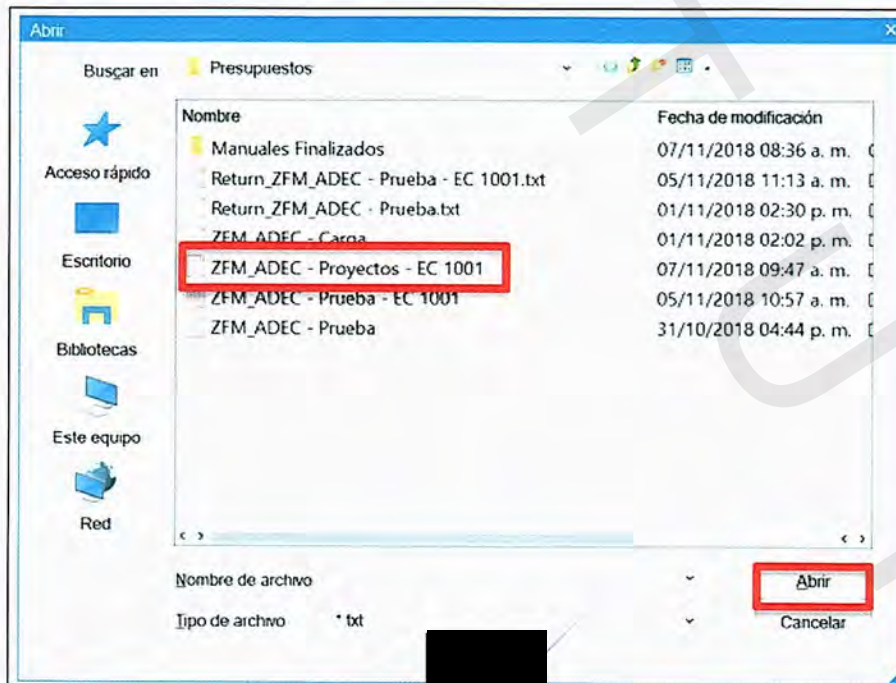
Abrir

Buscar en Presupuestos

Acceso rápido

Escritorio

Bibliotecas

Este equipo

Red

| Nombre | Fecha de modificación |
|---|---|
| Manuales Finalizados | 07/11/2018 08:36 a. m. |
| Return_ZFM_ADEC - Prueba - EC 1001.txt | 05/11/2018 11:13 a. m. |
| Return_ZFM_ADEC - Prueba.txt | 01/11/2018 02:30 p. m. |
| ZFM_ADEC - Carga | 01/11/2018 02:02 p. m. |
| ZFM_ADEC - Proyectos - EC 1001 | 07/11/2018 09:47 a. m. |
| ZFM_ADEC - Prueba - EC 1001 | 05/11/2018 10:57 a. m. |
| ZFM_ADEC - Prueba | 31/10/2018 04:44 p. m. |

Nombre de archivo

Tipo de archivo *.txt

Abrir

Cancelar